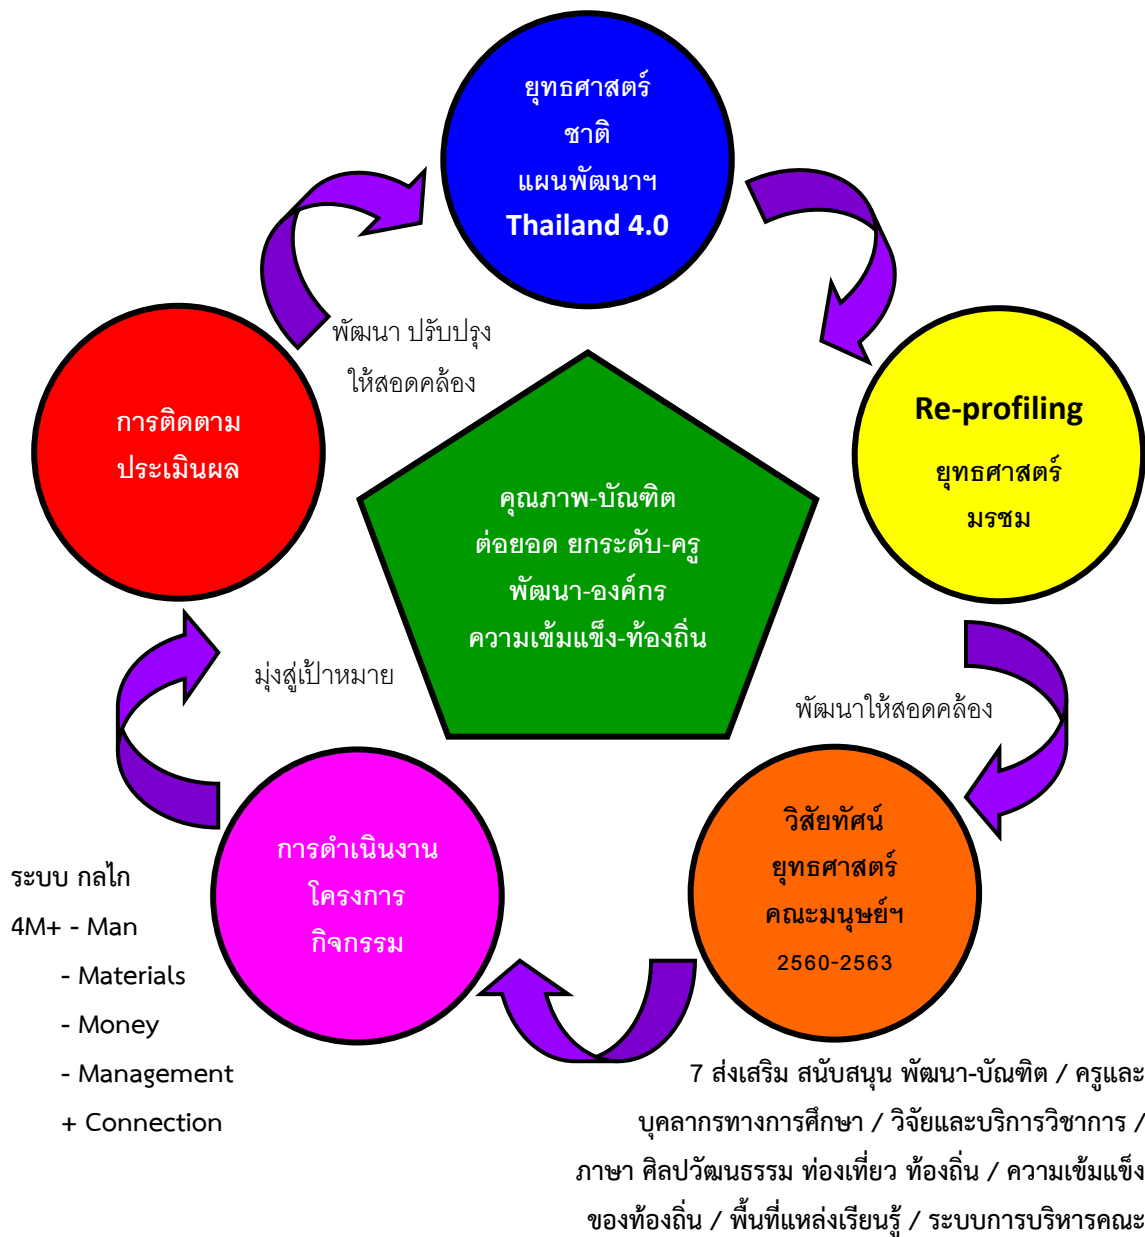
ยุทธศาสตร์
ชาติ
แผนพัฒนาฯ
Thailand 4.0

พัฒนา ปรับปรุง
ให้สอดคล้อง

Re-profiling
ยุทธศาสตร์
มรชม

การติดตาม
ประเมินผล

คุณภาพ-บัณฑิต
ต่อยอด ยกระดับ-ครู
พัฒนา-องค์กร
ความเข้มแข็ง-ท้องถิ่น

มุ่งสู่เป้าหมาย

พัฒนาให้สอดคล้อง

วิสัยทัศน์
ยุทธศาสตร์
คณะมนุษย์ฯ
2560-2563

การดำเนินงาน
โครงการ
กิจกรรม

ระบบ กลไก
4M+ - Man
- Materials
- Money
- Management
+ Connection

7 ส่งเสริม สนับสนุน พัฒนา-บัณฑิต / ครูและบุคลากรทางการศึกษา / วิจัยและบริการวิชาการ / ภาษา ศิลปวัฒนธรรม ท่องเที่ยว ท้องถิ่น / ความเข้มแข็งของท้องถิ่น / พื้นที่แหล่งเรียนรู้ / ระบบการบริหารคณะ